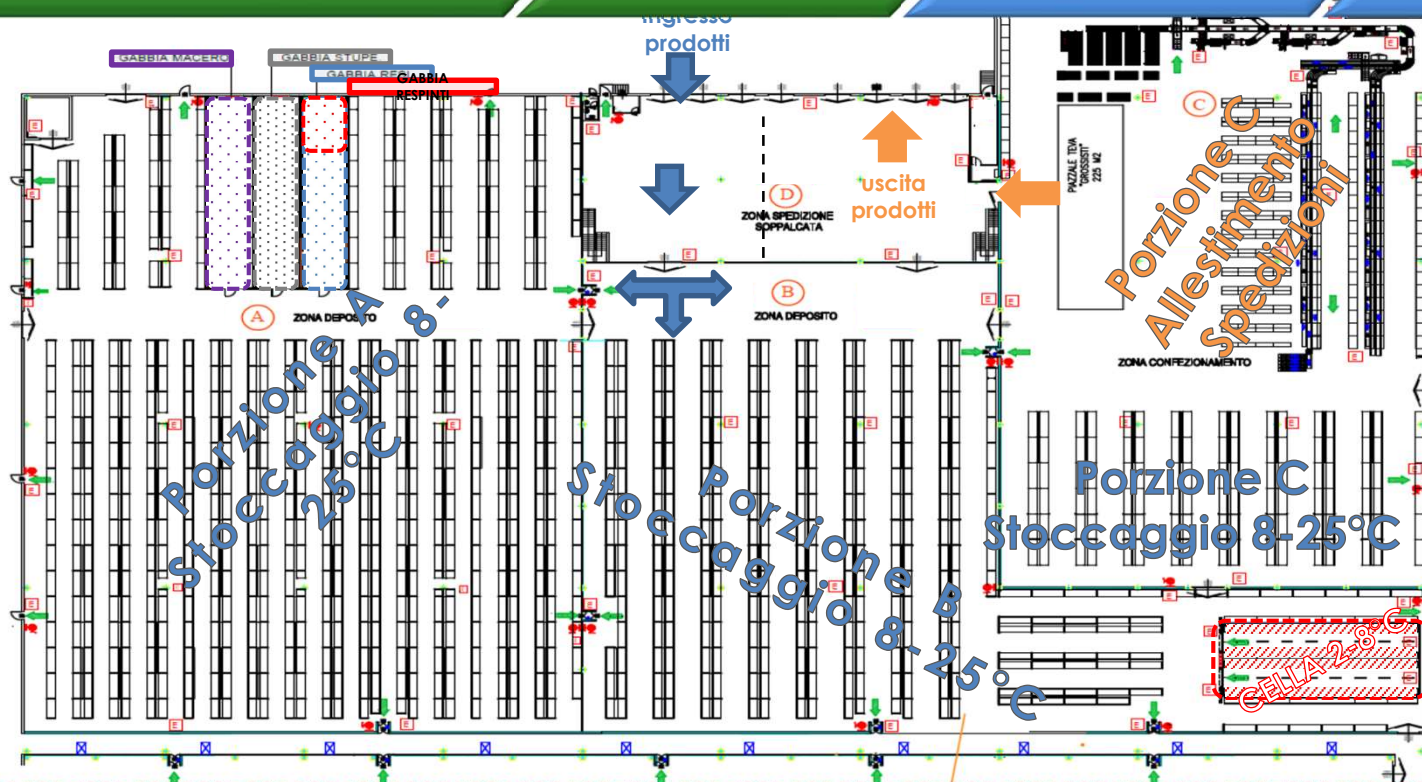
Ingresso prodotti

GABBIA MACERO

GABBIA STUPE

GABBIA RE

GABBIA RESPINTI

uscita prodotti

D

ZONA SPEDIZIONE SOPPALCATA

C

PIAZZALE TEVA "GROSSISTI" 225 M2

Porzione C Allestimento Spedizioni

A

ZONA DEPOSITO

B

ZONA DEPOSITO

ZONA CONFEZIONAMENTO

Porzione A Stoccaggio 8-25°C

Porzione B Stoccaggio 8-25°C

Porzione C Stoccaggio 8-25°C

CELLA 2-8°C